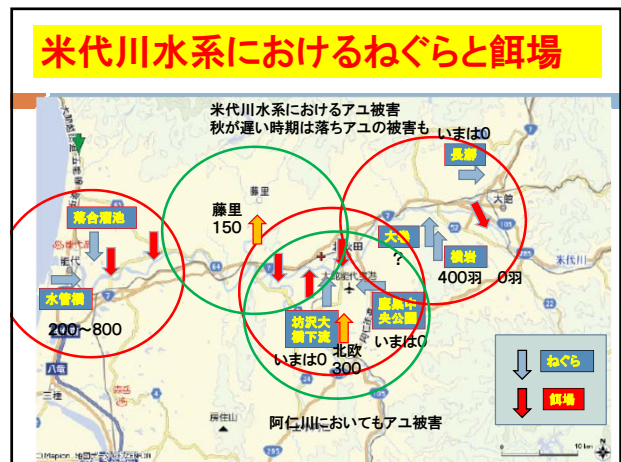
米代川水系におけるねぐらと餌場

米代川水系におけるアユ被害
秋が遅い時期は落ちアユの被害も

いまは0

長面

藤里
150

落合溜池

大舘

鷹巣

?

扇田

400羽　0羽

米代川

水管橋

200~800

坊沢大橋下流

鷹巣中央公園

いまは0

北欧
300

いまは0

ねぐら

餌場

阿仁川においてもアユ被害

八竜

藤琴

大館

森吉山

©Mapion 地図データ©昭文社

10 km